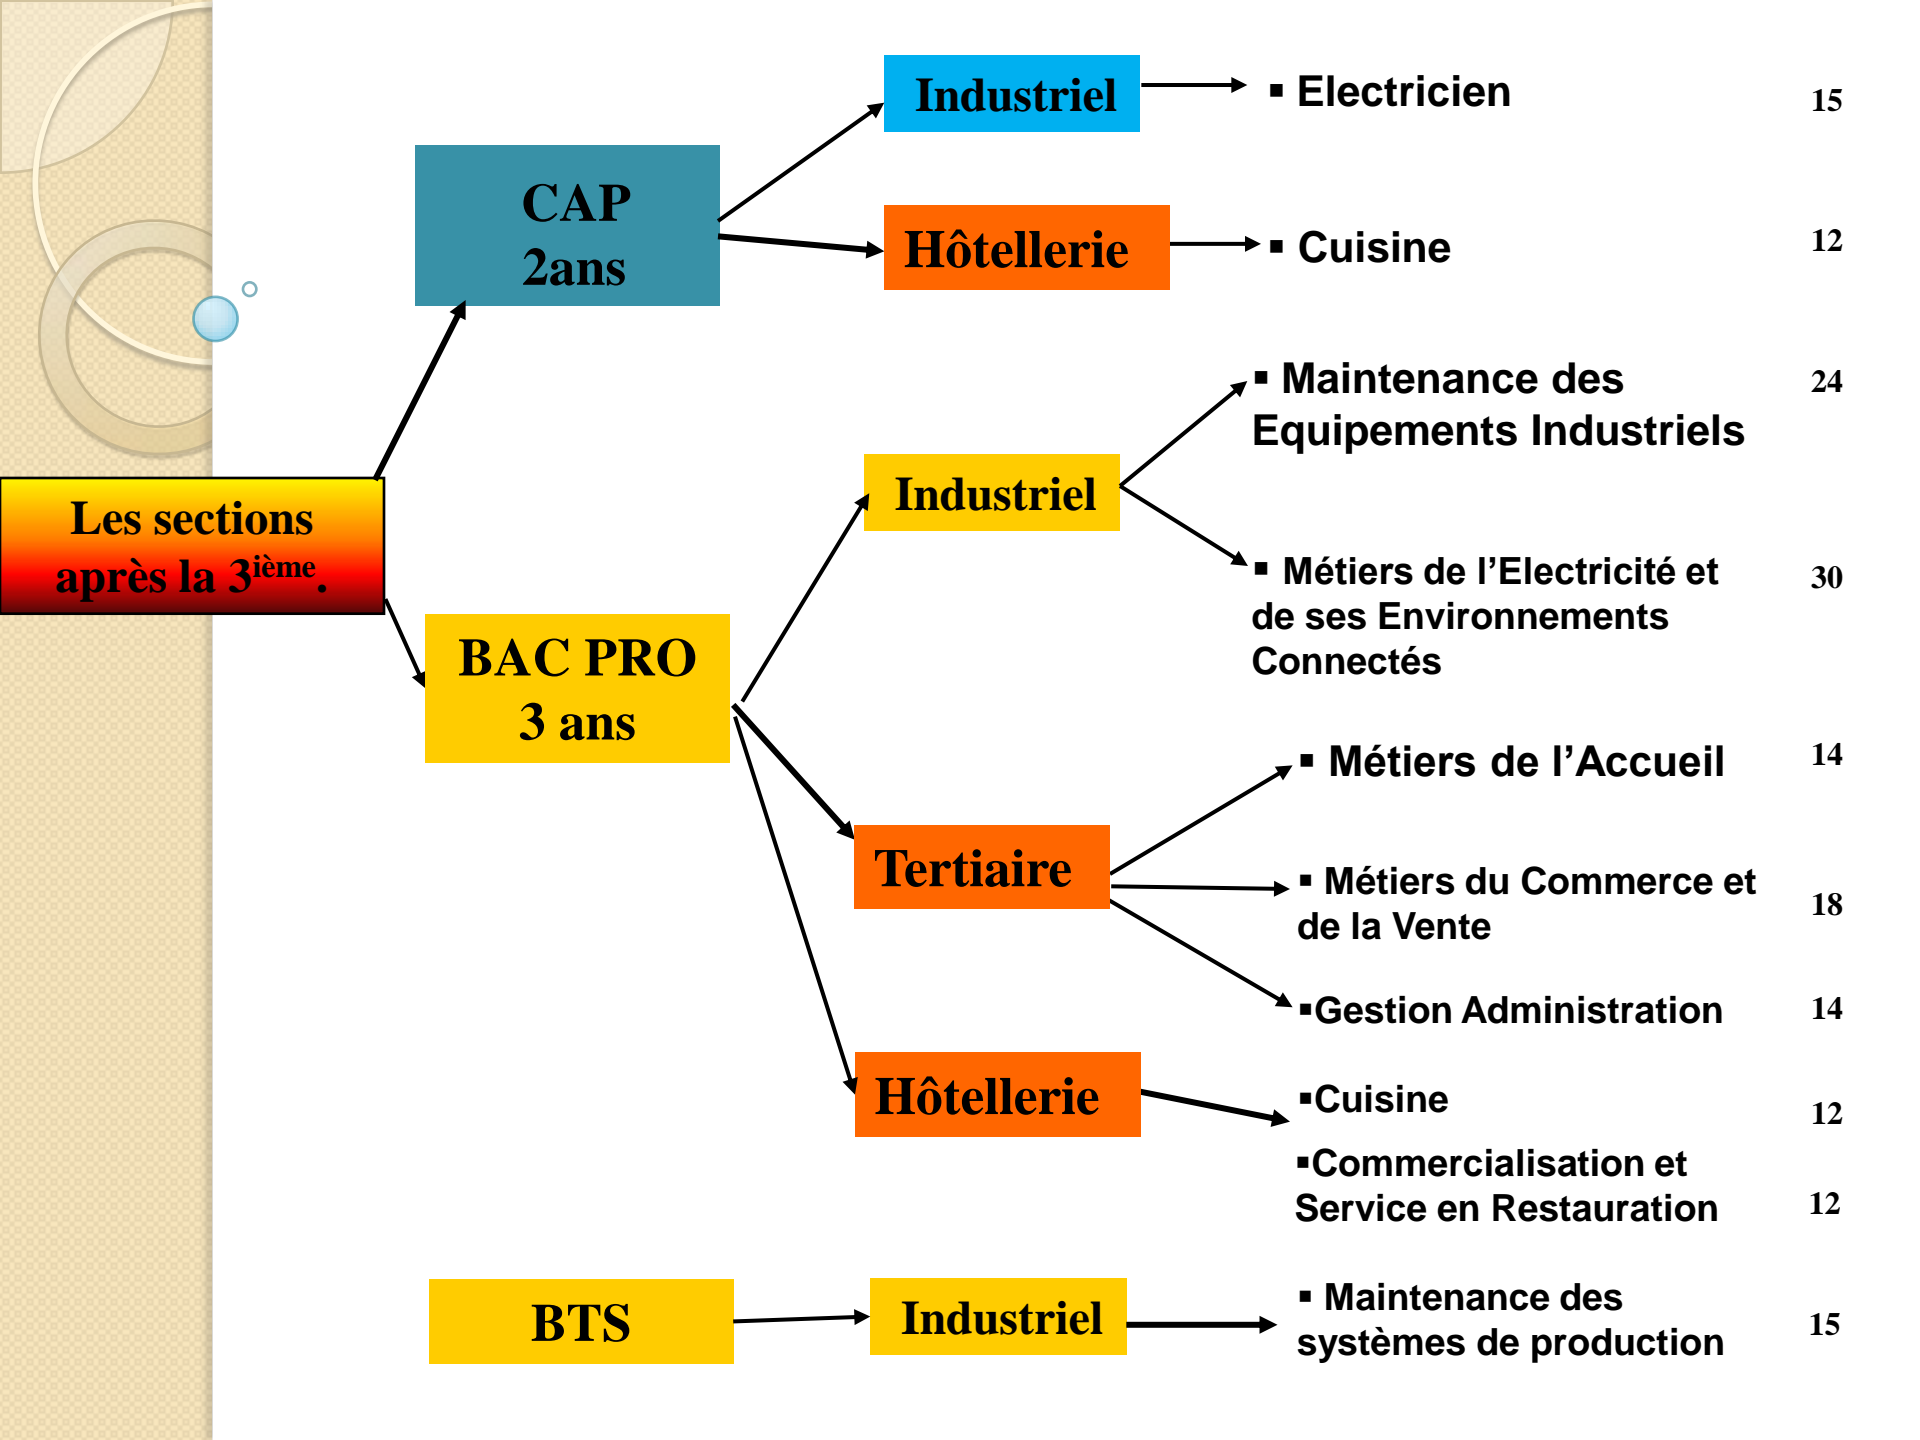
Les sections après la 3$^{ième}$.

CAP
2ans

Industriel

▪ Electricien 15

Hôtellerie

▪ Cuisine 12

BAC PRO
3 ans

Industriel

▪ Maintenance des Equipements Industriels 24

▪ Métiers de l'Electricité et de ses Environnements Connectés 30

Tertiaire

▪ Métiers de l'Accueil 14

▪ Métiers du Commerce et de la Vente 18

▪Gestion Administration 14

Hôtellerie

▪Cuisine 12

▪Commercialisation et Service en Restauration 12

BTS

Industriel

▪ Maintenance des systèmes de production 15